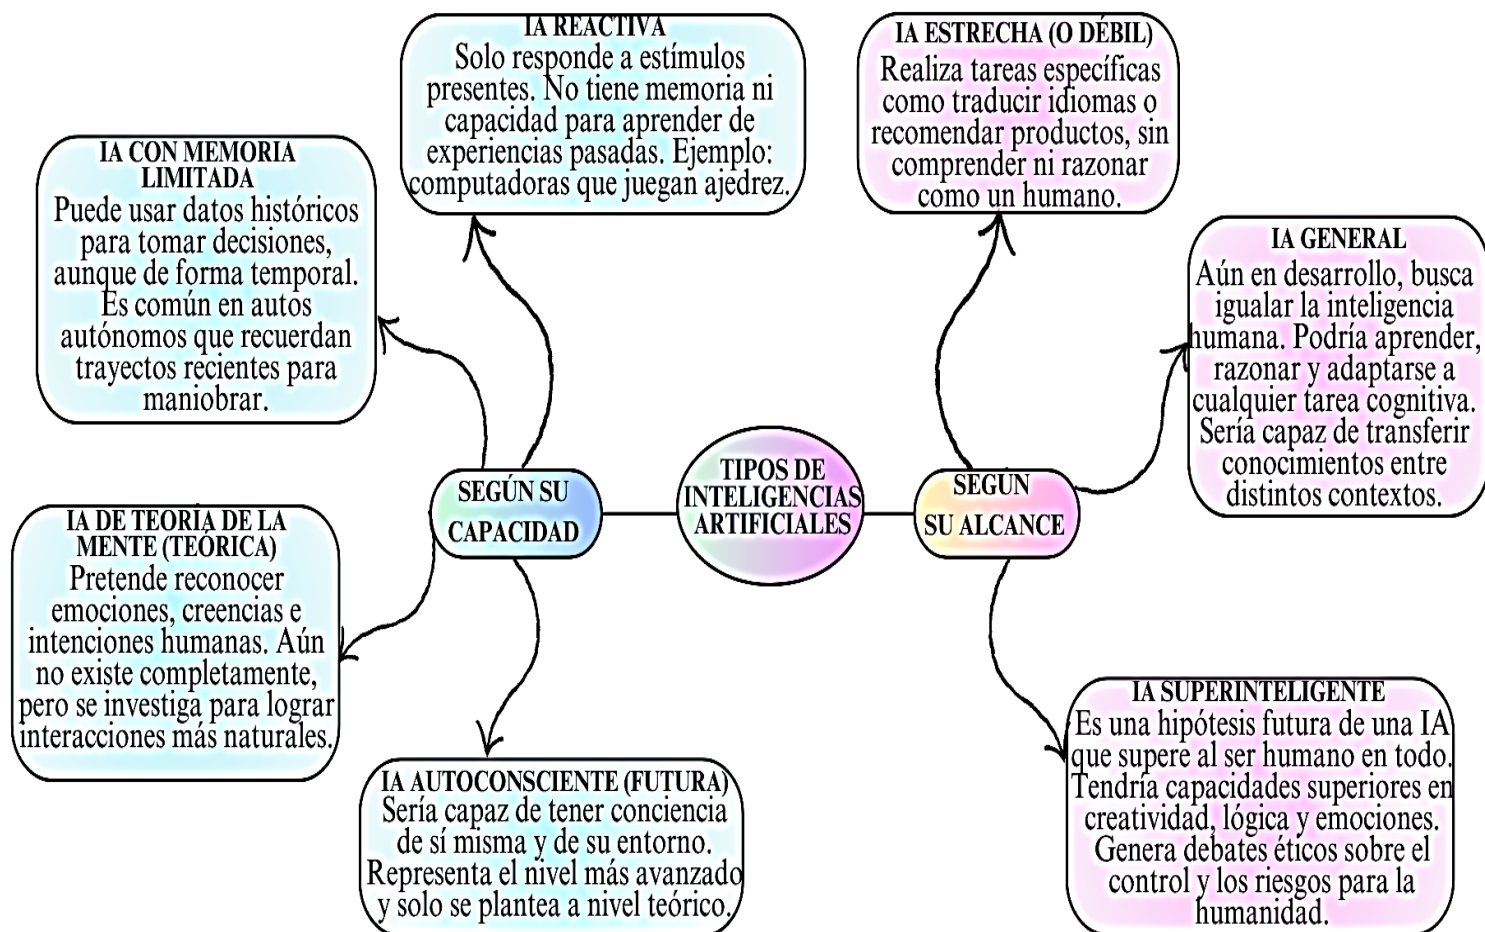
TIPOS DE INTELIGENCIAS ARTIFICIALES

SEGÚN SU CAPACIDAD

IA REACTIVA
Solo responde a estímulos presentes. No tiene memoria ni capacidad para aprender de experiencias pasadas. Ejemplo: computadoras que juegan ajedrez.

IA CON MEMORIA LIMITADA
Puede usar datos históricos para tomar decisiones, aunque de forma temporal. Es común en autos autónomos que recuerdan trayectos recientes para maniobrar.

IA DE TEORÍA DE LA MENTE (TEÓRICA)
Pretende reconocer emociones, creencias e intenciones humanas. Aún no existe completamente, pero se investiga para lograr interacciones más naturales.

IA AUTOCONSCIENTE (FUTURA)
Sería capaz de tener conciencia de sí misma y de su entorno. Representa el nivel más avanzado y solo se plantea a nivel teórico.

SEGÚN SU ALCANCE

IA ESTRECHA (O DÉBIL)
Realiza tareas específicas como traducir idiomas o recomendar productos, sin comprender ni razonar como un humano.

IA GENERAL
Aún en desarrollo, busca igualar la inteligencia humana. Podría aprender, razonar y adaptarse a cualquier tarea cognitiva. Sería capaz de transferir conocimientos entre distintos contextos.

IA SUPERINTELIGENTE
Es una hipótesis futura de una IA que supere al ser humano en todo. Tendría capacidades superiores en creatividad, lógica y emociones. Genera debates éticos sobre el control y los riesgos para la humanidad.